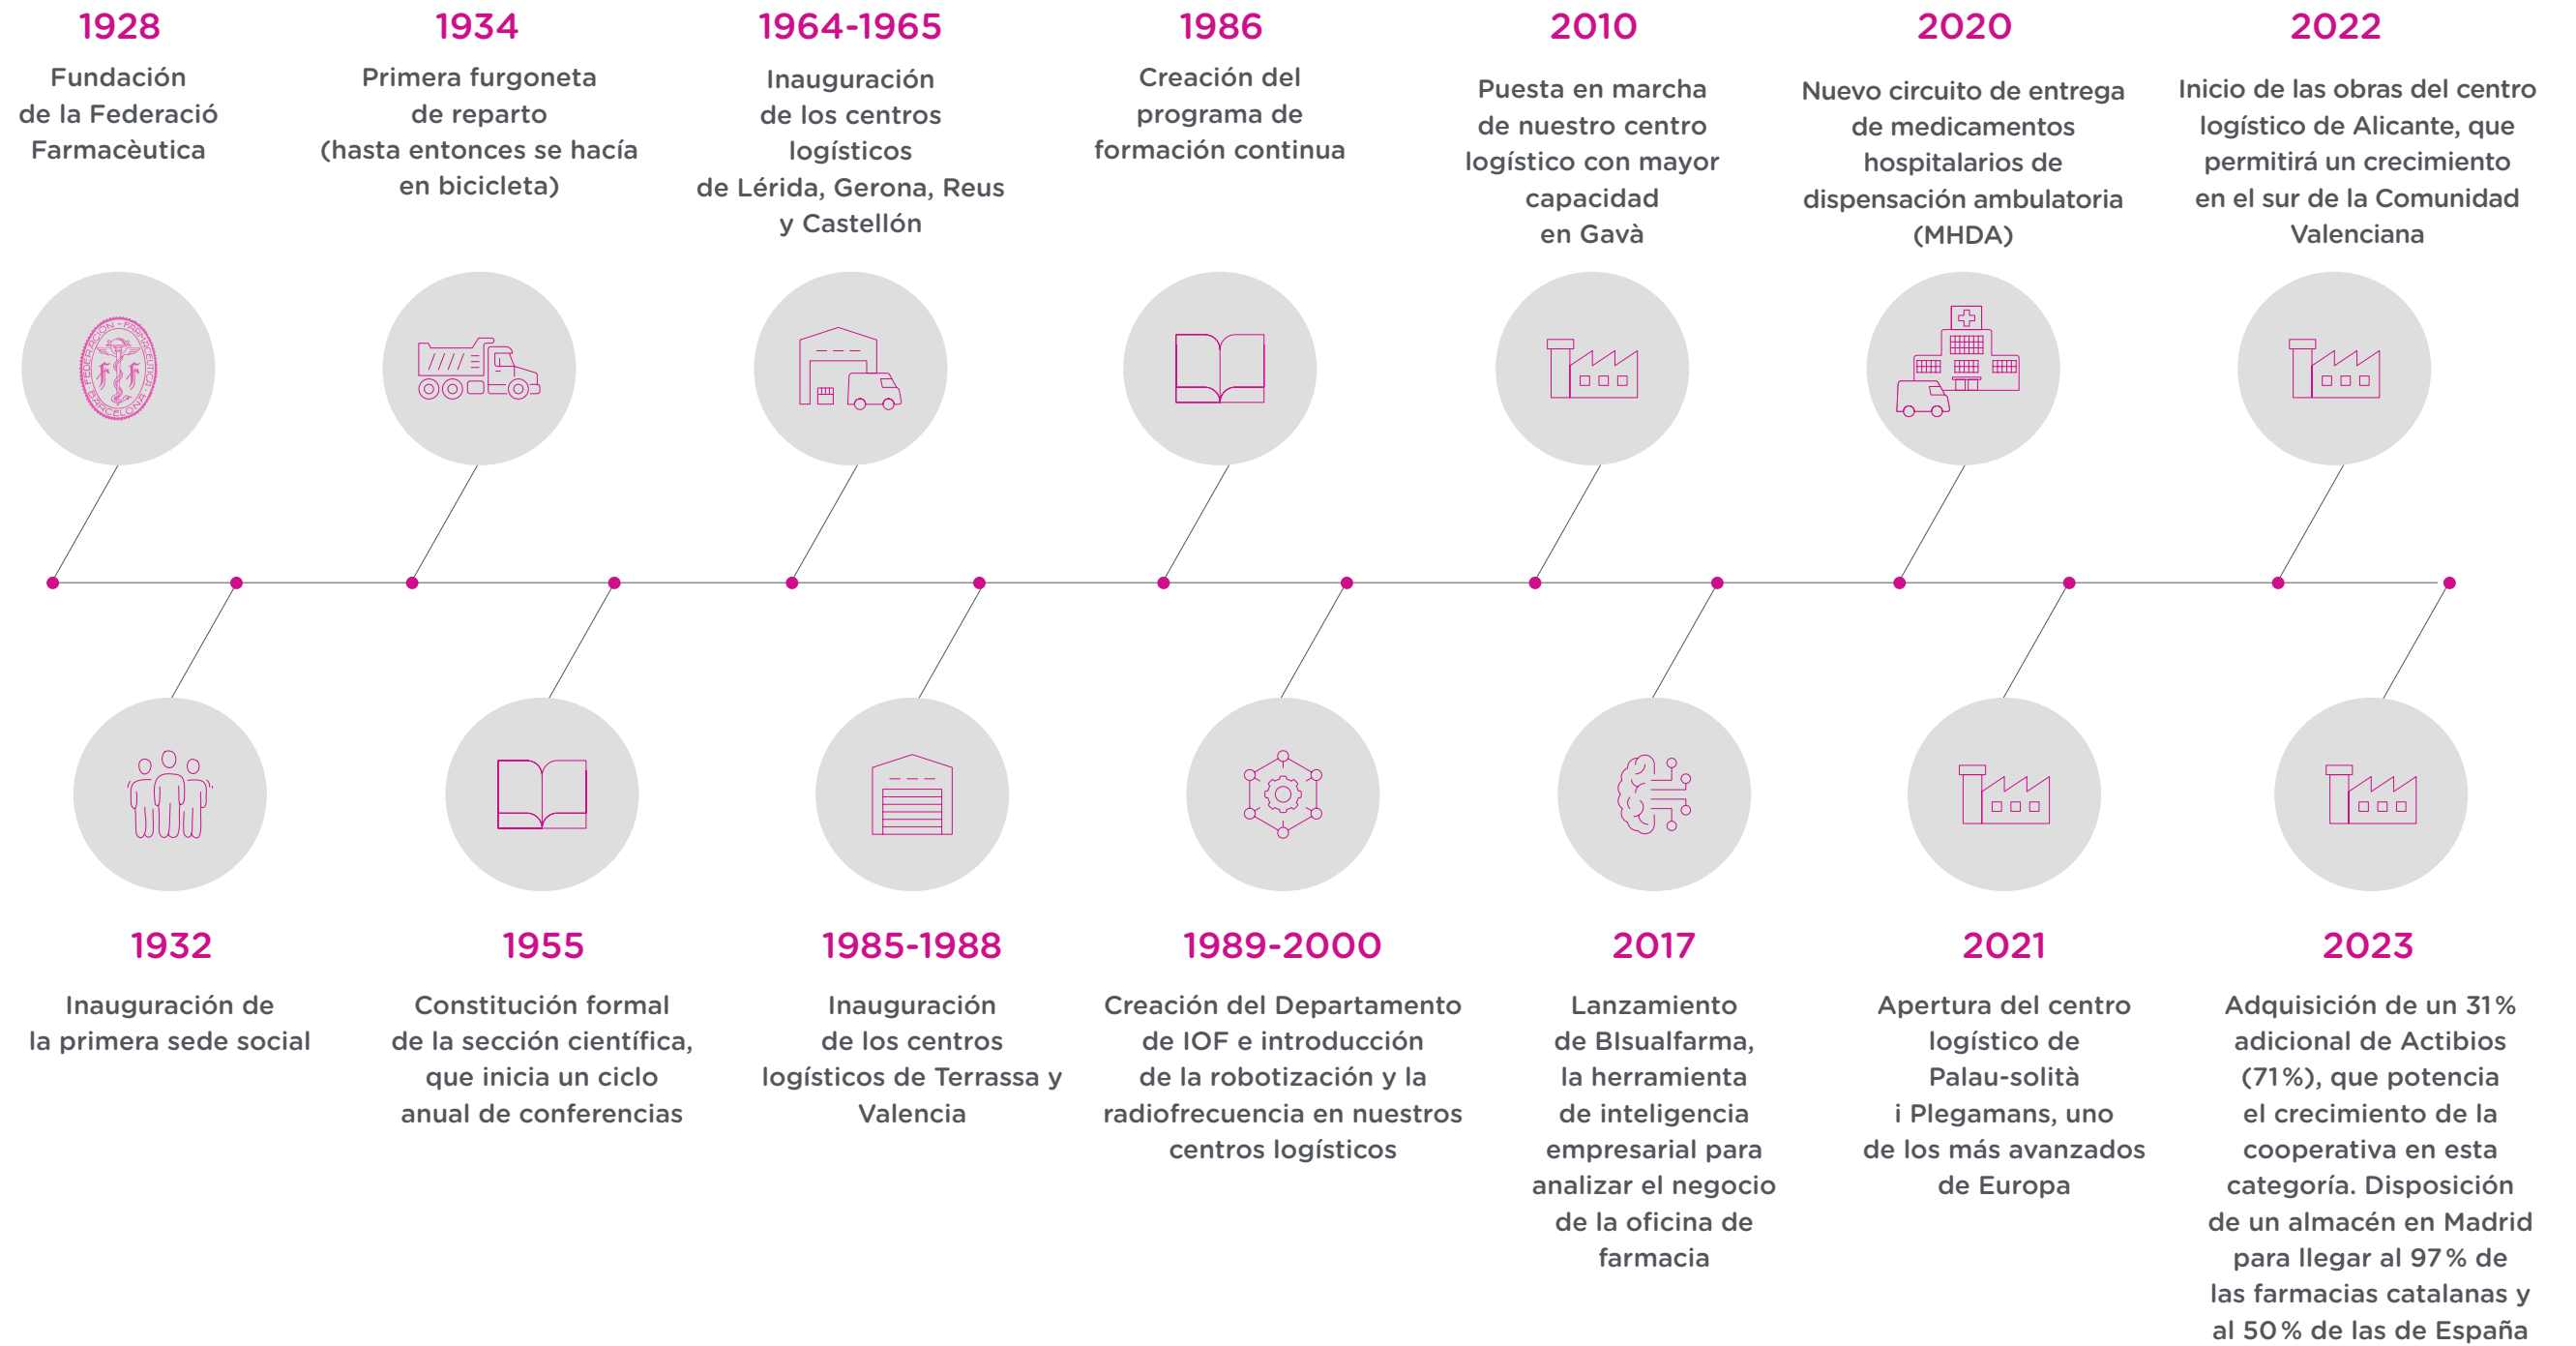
1928
Fundación de la Federació Farmacèutica

1934
Primera furgoneta de reparto (hasta entonces se hacía en bicicleta)

1964-1965
Inauguración de los centros logísticos de Lérida, Gerona, Reus y Castellón

1986
Creación del programa de formación continua

2010
Puesta en marcha de nuestro centro logístico con mayor capacidad en Gavà

2020
Nuevo circuito de entrega de medicamentos hospitalarios de dispensación ambulatoria (MHDA)

2022
Inicio de las obras del centro logístico de Alicante, que permitirá un crecimiento en el sur de la Comunidad Valenciana

FEDERACION FARMACEUTICA BARCELONA
F F

1932
Inauguración de la primera sede social

1955
Constitución formal de la sección científica, que inicia un ciclo anual de conferencias

1985-1988
Inauguración de los centros logísticos de Terrassa y Valencia

1989-2000
Creación del Departamento de IOF e introducción de la robotización y la radiofrecuencia en nuestros centros logísticos

2017
Lanzamiento de BIsualfarma, la herramienta de inteligencia empresarial para analizar el negocio de la oficina de farmacia

2021
Apertura del centro logístico de Palau-solità i Plegamans, uno de los más avanzados de Europa

2023
Adquisición de un 31% adicional de Actibios (71%), que potencia el crecimiento de la cooperativa en esta categoría. Disposición de un almacén en Madrid para llegar al 97% de las farmacias catalanas y al 50% de las de España